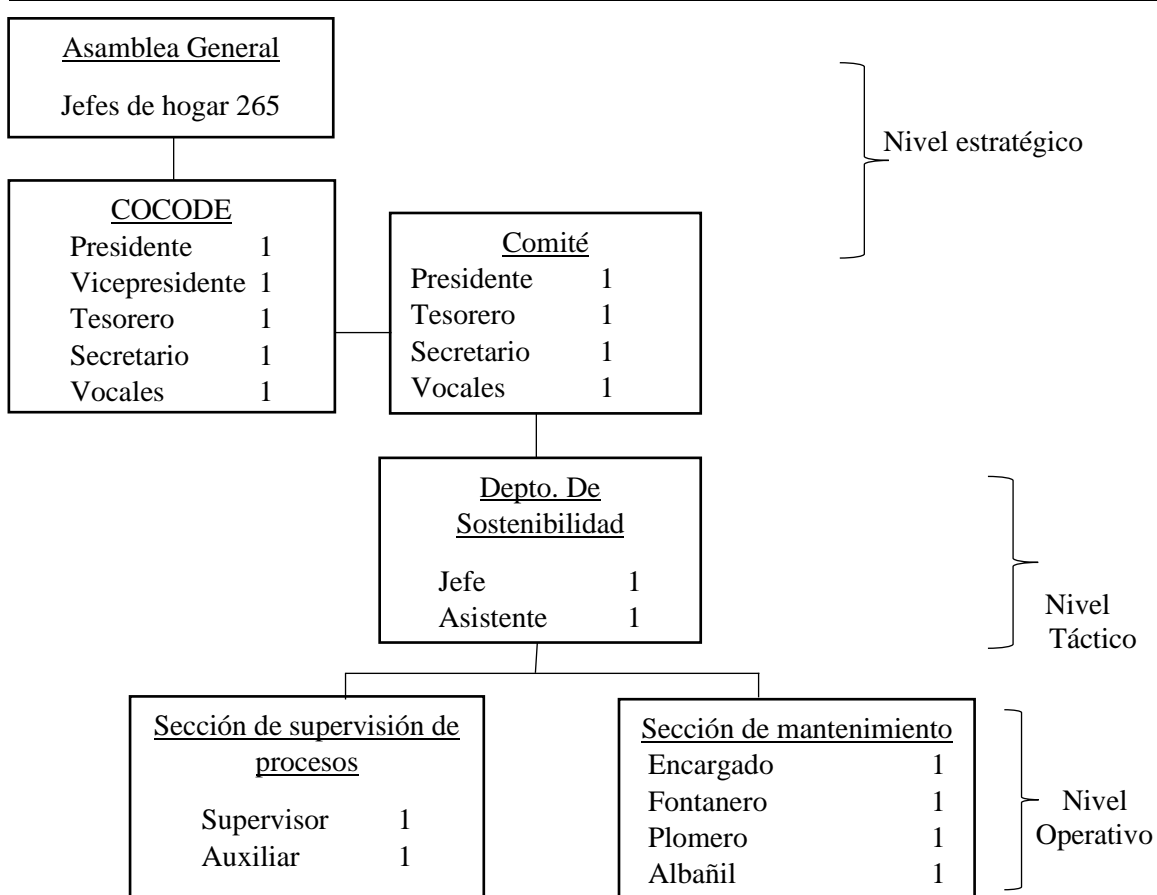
Asamblea General

Jefes de hogar 265

Nivel estratégico

COCODE
Presidente 1
Vicepresidente 1
Tesorero 1
Secretario 1
Vocales 1

Comité
Presidente 1
Tesorero 1
Secretario 1
Vocales 1

Depto. De Sostenibilidad

Jefe 1
Asistente 1

Nivel Táctico

Sección de supervisión de procesos

Supervisor 1
Auxiliar 1

Sección de mantenimiento
Encargado 1
Fontanero 1
Plomero 1
Albañil 1

Nivel Operativo